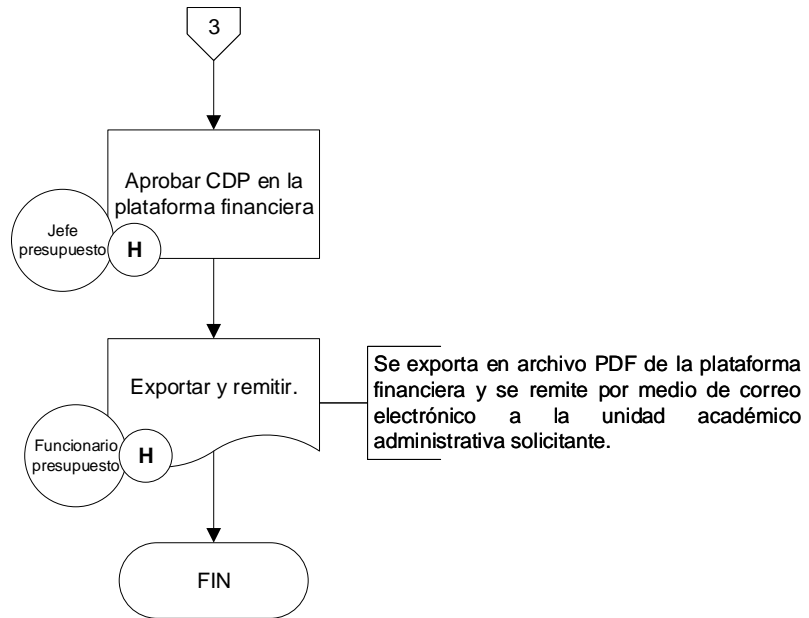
3

Aprobar CDP en la plataforma financiera

Jefe presupuesto

H

Exportar y remitir.

Se exporta en archivo PDF de la plataforma financiera y se remite por medio de correo electrónico a la unidad académico administrativa solicitante.

Funcionario presupuesto

H

FIN